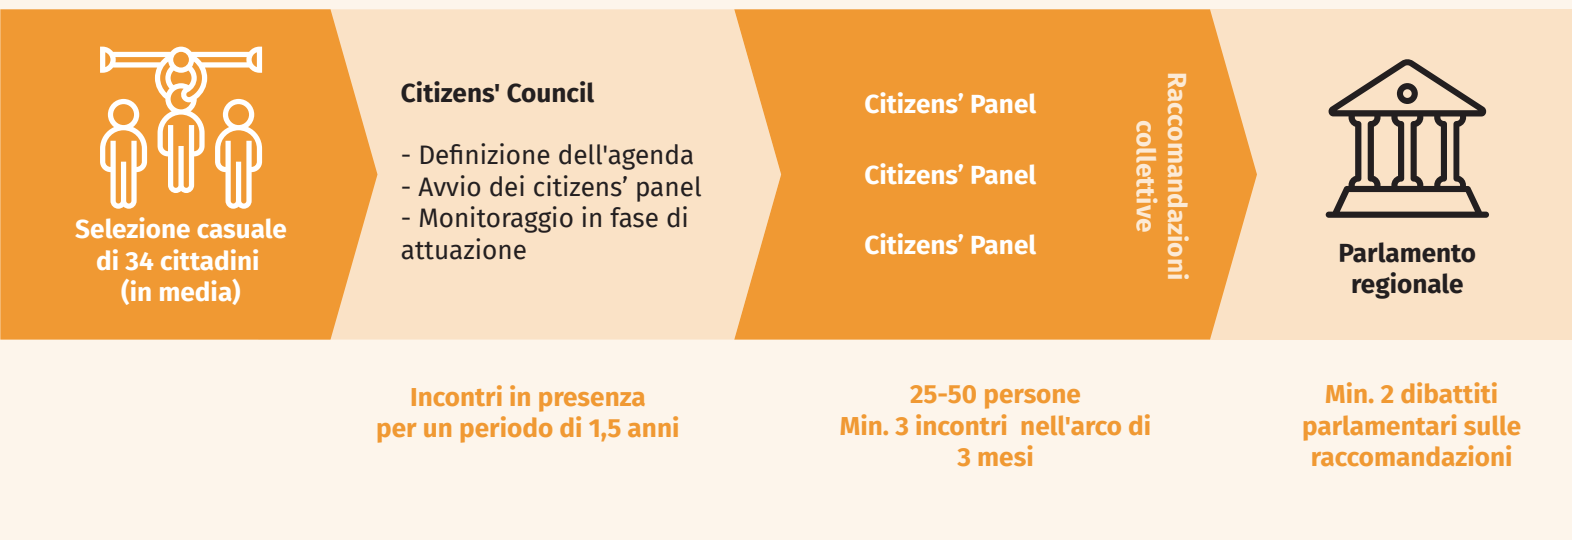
Selezione casuale di 34 cittadini (in media)

Citizens' Council

- Definizione dell'agenda
- Avvio dei citizens' panel
- Monitoraggio in fase di attuazione

Citizens' Panel

Citizens' Panel

Citizens' Panel

Raccomandazioni collettive

Parlamento regionale

Incontri in presenza per un periodo di 1,5 anni

25-50 persone
Min. 3 incontri nell'arco di 3 mesi

Min. 2 dibattiti parlamentari sulle raccomandazioni